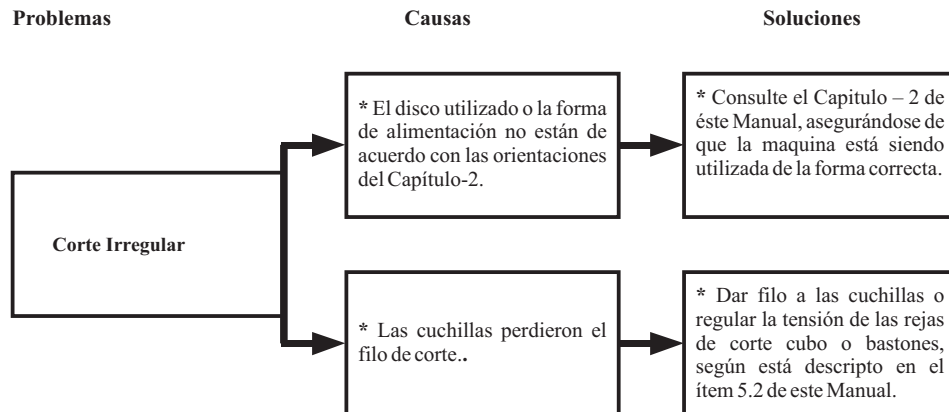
Problemas

Causas

Soluciones

Corte Irregular

* El disco utilizado o la forma de alimentación no están de acuerdo con las orientaciones del Capítulo-2.

* Consulte el Capitulo – 2 de éste Manual, asegurándose de que la maquina está siendo utilizada de la forma correcta.

* Las cuchillas perdieron el filo de corte..

* Dar filo a las cuchillas o regular la tensión de las rejas de corte cubo o bastones, según está descripto en el ítem 5.2 de este Manual.